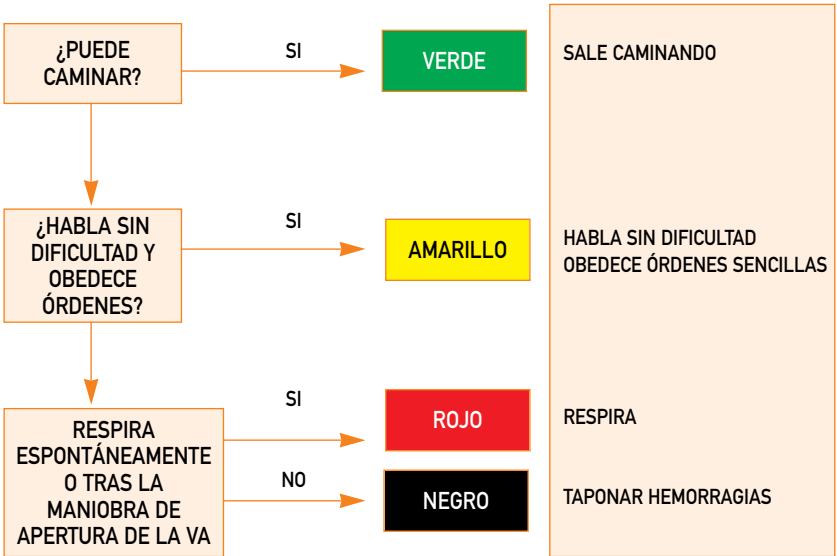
¿PUEDE CAMINAR?

SI

VERDE

SALE CAMINANDO

¿HABLA SIN DIFICULTAD Y OBEDECE ÓRDENES?

SI

AMARILLO

HABLA SIN DIFICULTAD
OBEDECE ÓRDENES SENCILLAS

RESPIRA ESPONTÁNEAMENTE O TRAS LA MANIOBRA DE APERTURA DE LA VA

SI

ROJO

RESPIRA

NO

NEGRO

TAPONAR HEMORRAGIAS